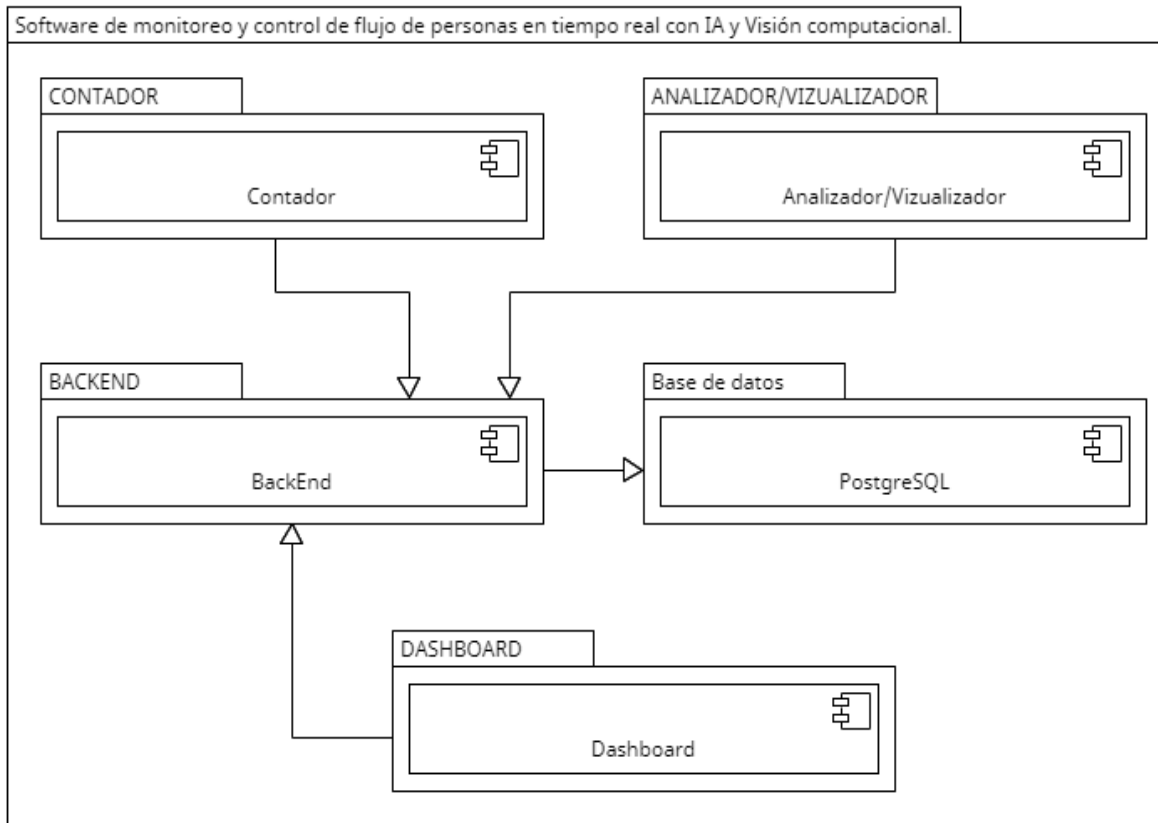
Software de monitoreo y control de flujo de personas en tiempo real con IA y Visión computacional.

CONTADOR

Contador

ANALIZADOR/VIZUALIZADOR

Analizador/Vizualizador

BACKEND

BackEnd

Base de datos

PostgreSQL

DASHBOARD

Dashboard